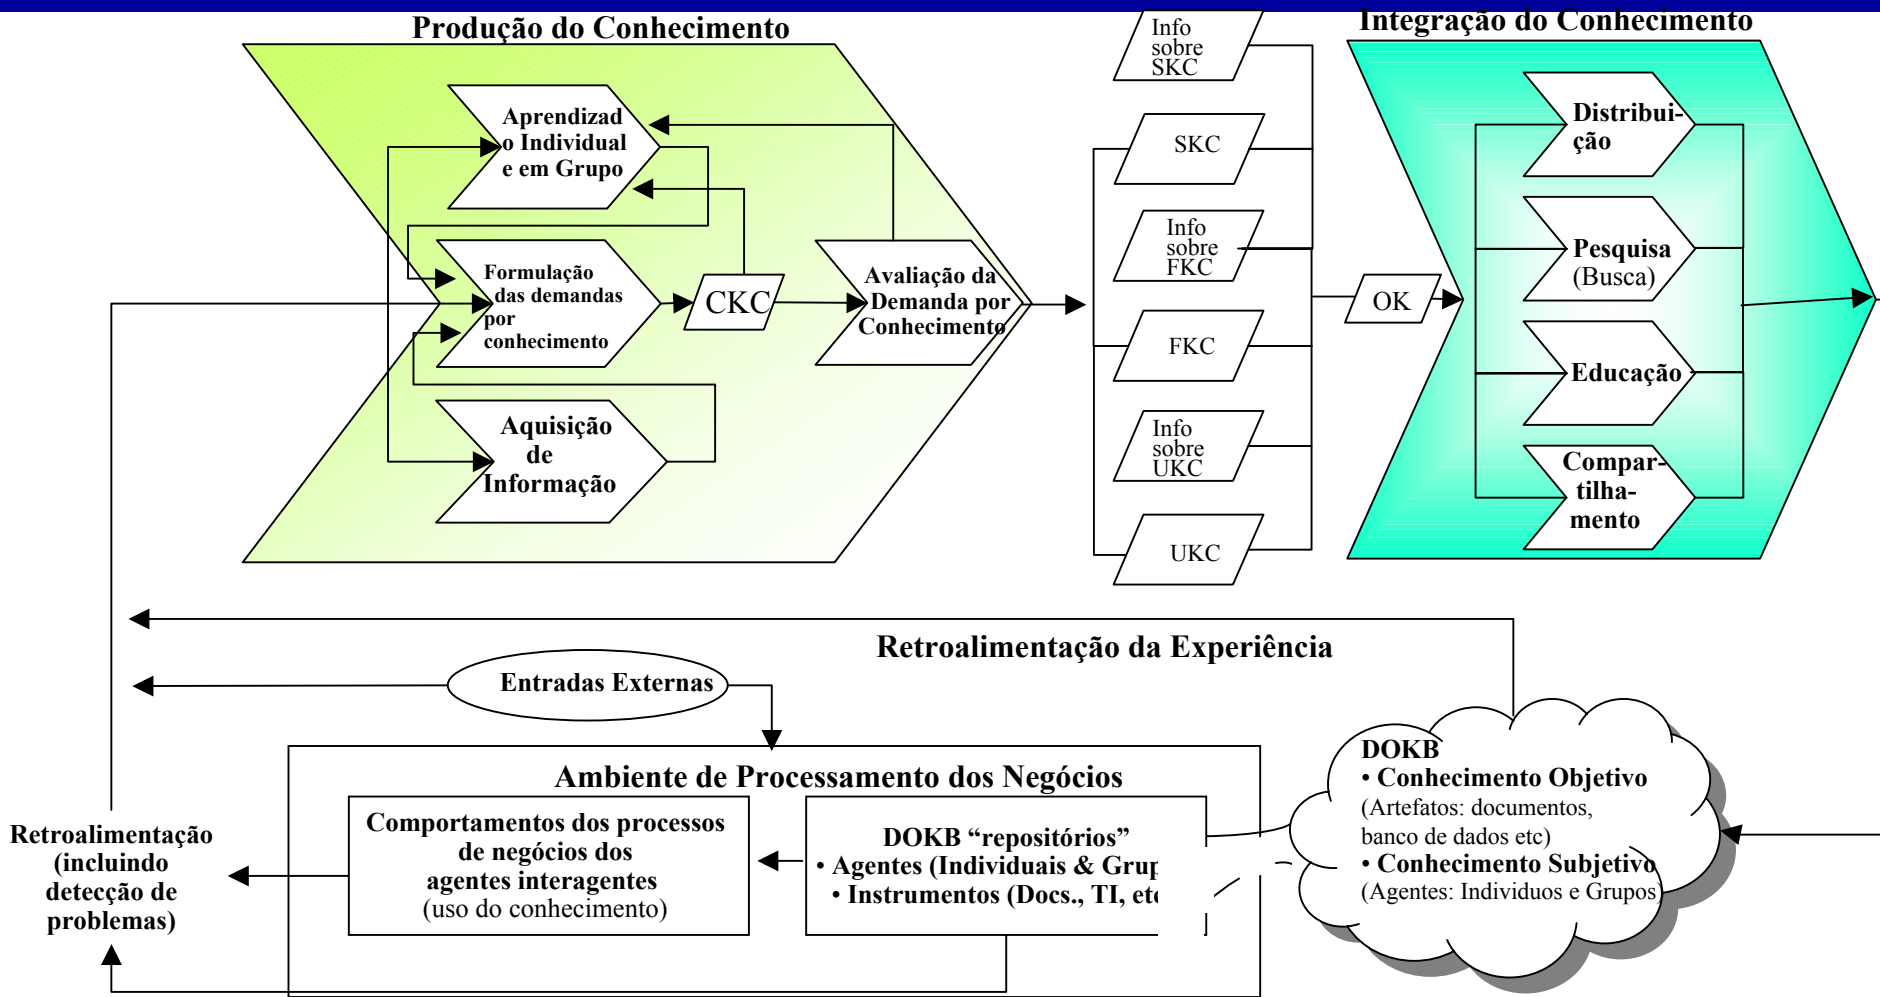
Produção do Conhecimento

Aprendizado Individual e em Grupo

Formulação das demandas por conhecimento

CKC

Avaliação da Demanda por Conhecimento

Aquisição de Informação

Info sobre SKC

SKC

Info sobre FKC

FKC

Info sobre UKC

UKC

OK

Integração do Conhecimento

Distribuição

Pesquisa (Busca)

Educação

Compartilhamento

Retroalimentação da Experiência

Entradas Externas

Ambiente de Processamento dos Negócios

Comportamentos dos processos de negócios dos agentes interagentes (uso do conhecimento)

DOKB "repositórios"
• Agentes (Individuais & Grup
• Instrumentos (Docs., TI, etc

DOKB
• Conhecimento Objetivo
(Artefatos: documentos, banco de dados etc)
• Conhecimento Subjetivo
(Agentes: Individuos e Grupos)

Retroalimentação (incluindo detecção de problemas)